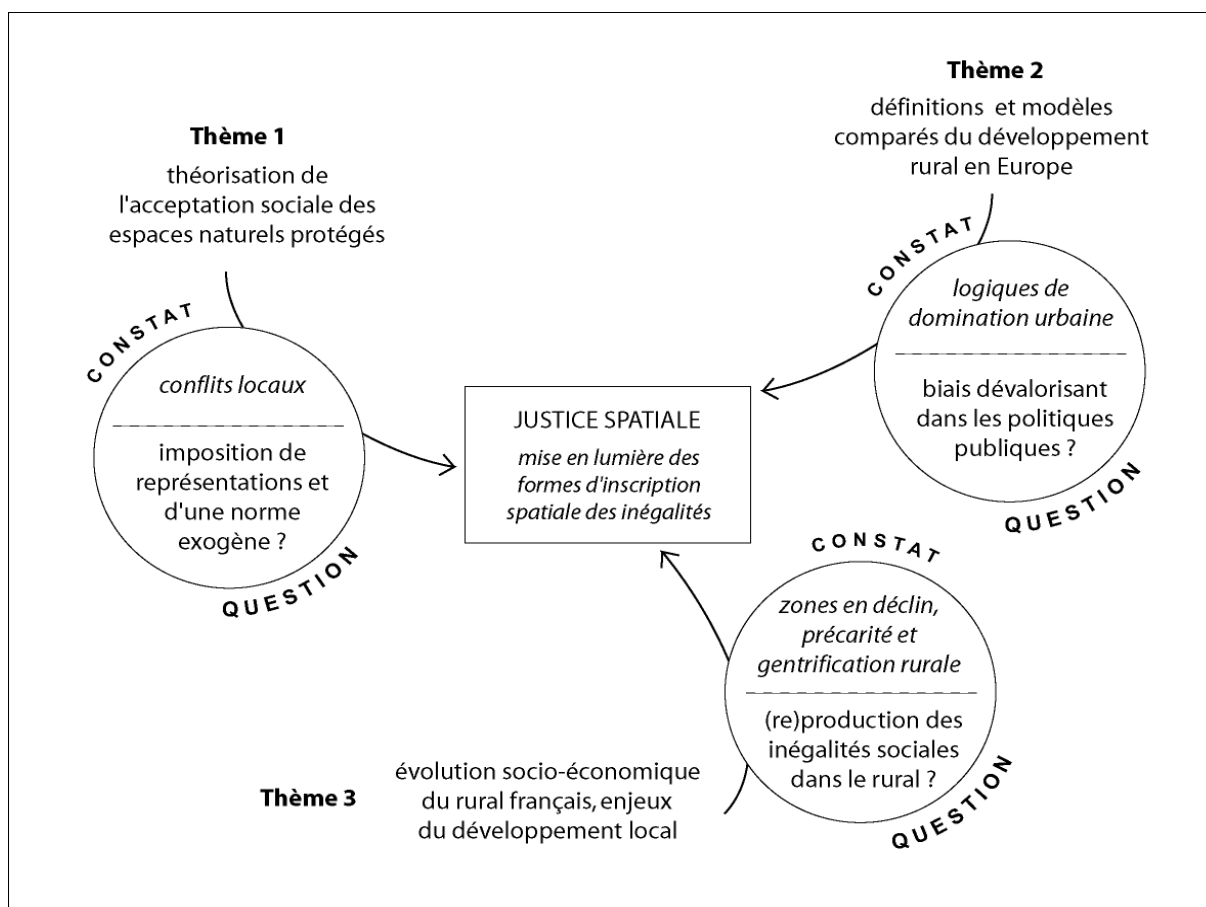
Thème 2

définitions et modèles comparés du développement rural en Europe

Thème 1

théorisation de l'acceptation sociale des espaces naturels protégés

CONSTAT

logiques de domination urbaine

biais dévalorisant dans les politiques publiques ?

QUESTION

CONSTAT

conflits locaux

imposition de représentations et d'une norme exogène ?

QUESTION

JUSTICE SPATIALE

mise en lumière des formes d'inscription spatiale des inégalités

CONSTAT

zones en déclin, précarité et gentrification rurale

(re)production des inégalités sociales dans le rural ?

QUESTION

Thème 3

évolution socio-économique du rural français, enjeux du développement local